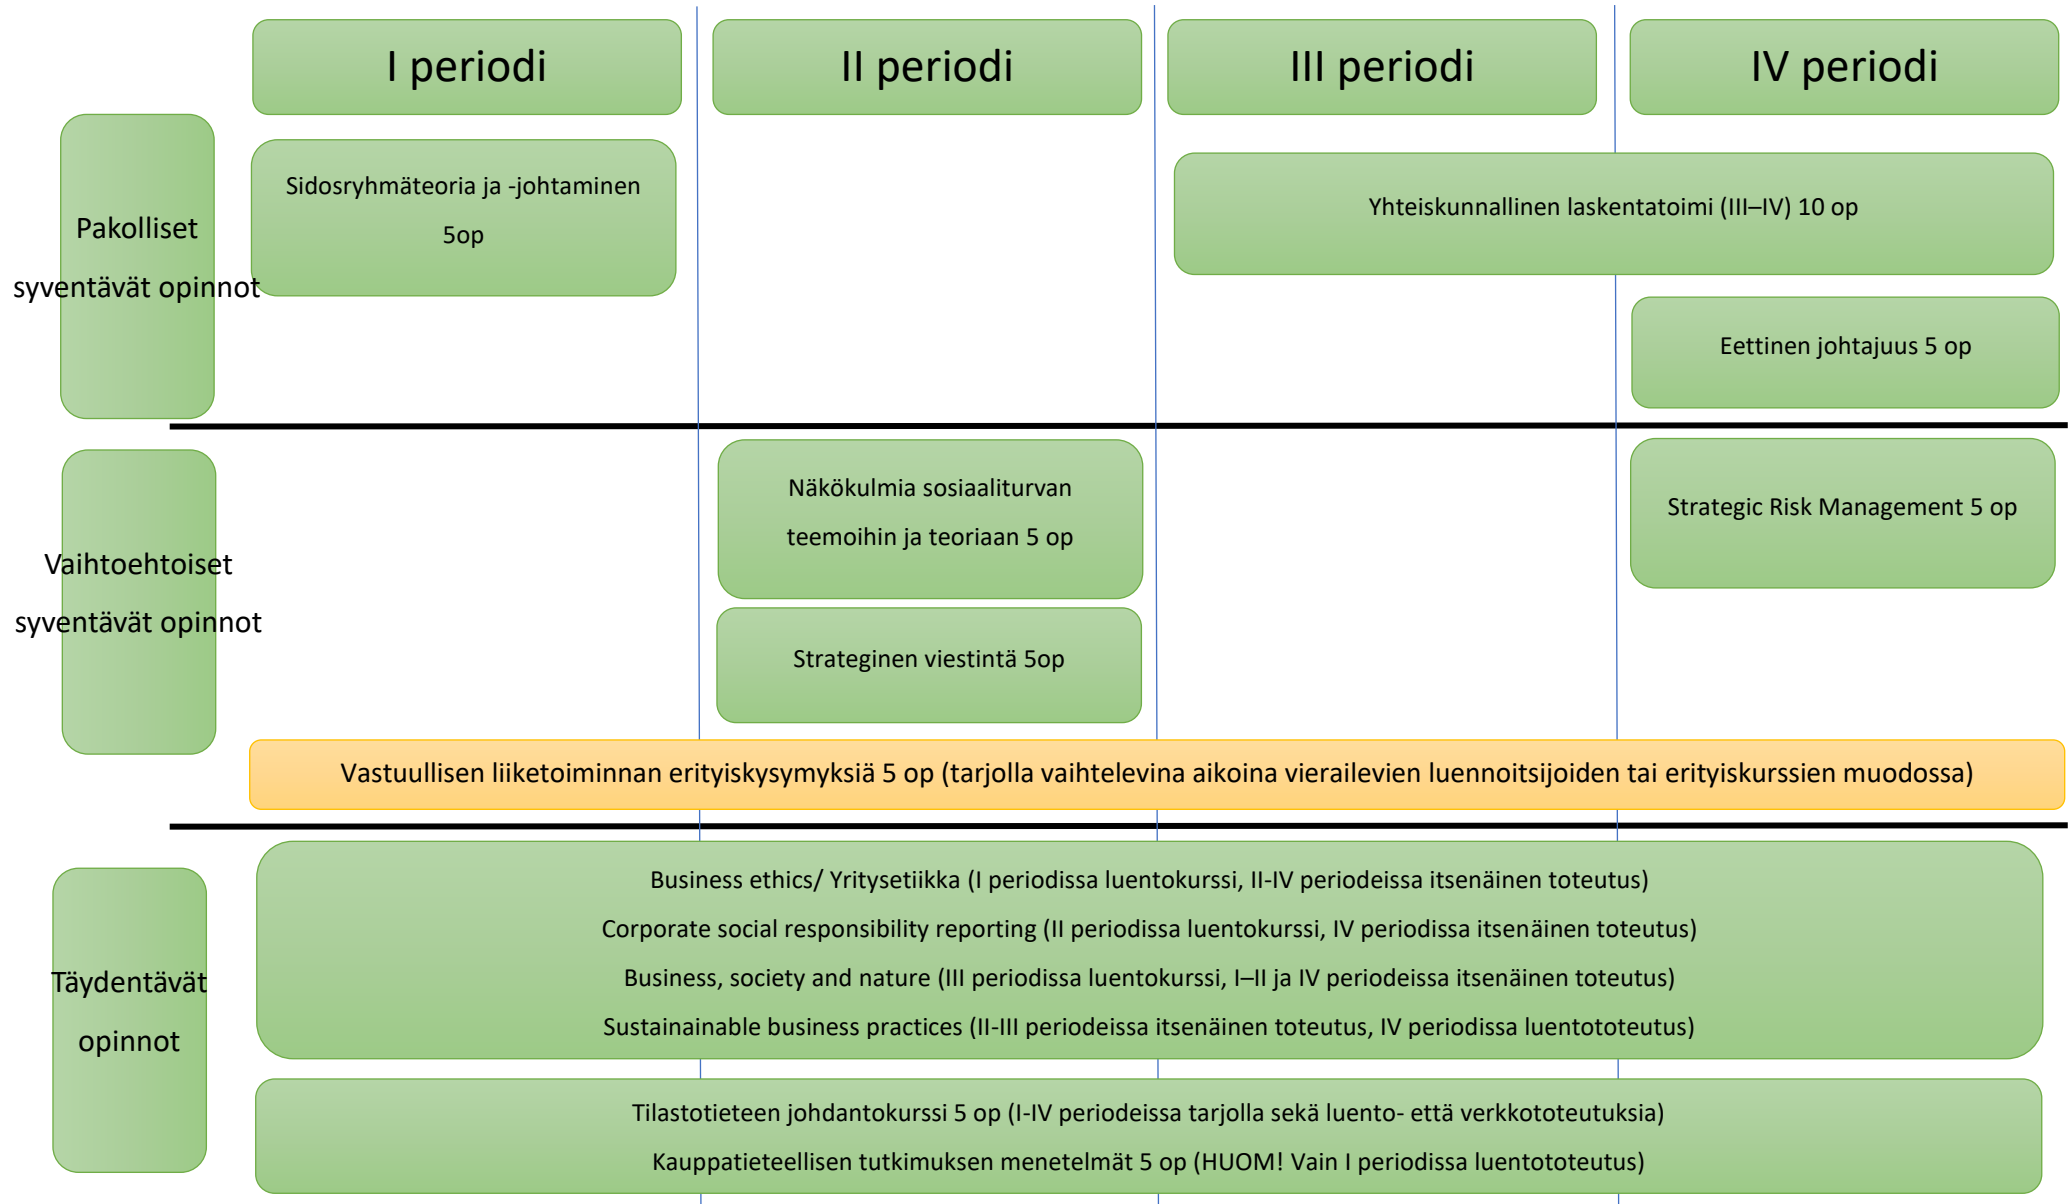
I periodi

II periodi

III periodi

IV periodi

Pakolliset syventävät opinnot

Sidosryhmäteoria ja -johtaminen 5op

Yhteiskunnallinen laskentatoimi (III–IV) 10 op

Eettinen johtajuus 5 op

Vaihtoehtoiset syventävät opinnot

Näkökulmia sosiaaliturvan teemoihin ja teoriaan 5 op

Strategic Risk Management 5 op

Strateginen viestintä 5op

Vastuullisen liiketoiminnan erityiskysymyksiä 5 op (tarjolla vaihtelevina aikoina vierailevien luennoitsijoiden tai erityiskurssien muodossa)

Täydentävät opinnot

Business ethics/ Yritysetiikka (I periodissa luentokurssi, II-IV periodeissa itsenäinen toteutus)
Corporate social responsibility reporting (II periodissa luentokurssi, IV periodissa itsenäinen toteutus)
Business, society and nature (III periodissa luentokurssi, I–II ja IV periodeissa itsenäinen toteutus)
Sustainainable business practices (II-III periodeissa itsenäinen toteutus, IV periodissa luentototeutus)

Tilastotieteen johdantokurssi 5 op (I-IV periodeissa tarjolla sekä luento- että verkkototeutuksia)
Kauppatieteellisen tutkimuksen menetelmät 5 op (HUOM! Vain I periodissa luentototeutus)